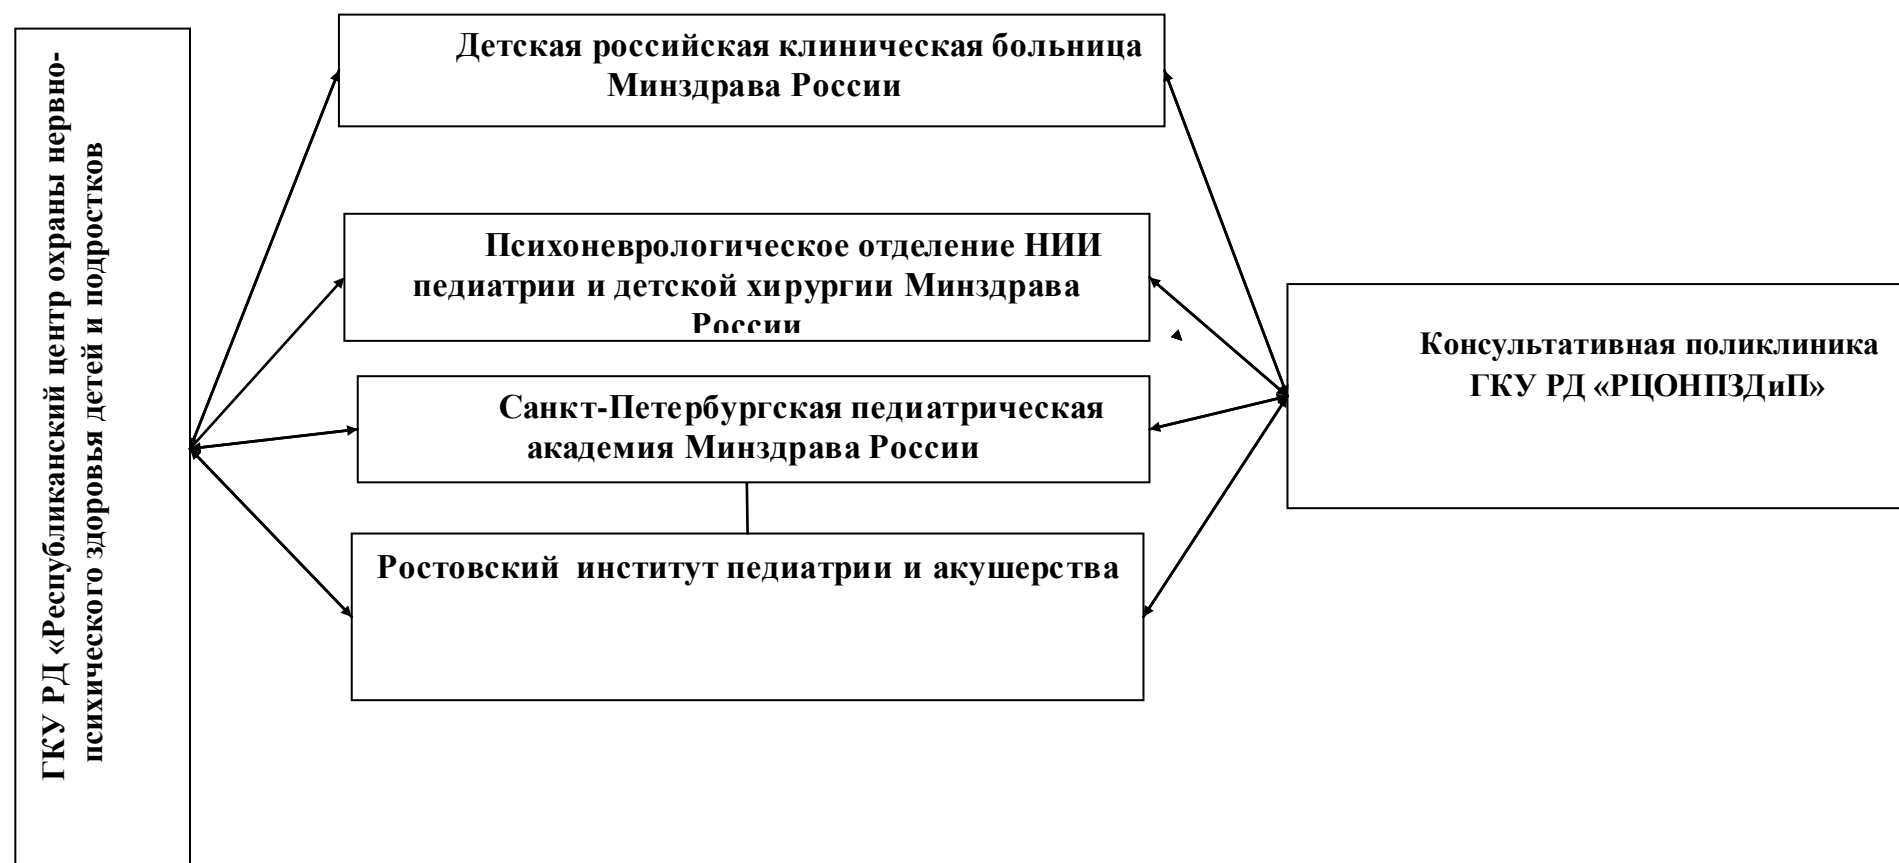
ГКУ РД «Республиканский центр охраны нервно-психического здоровья детей и подростков

Детская российская клиническая больница Минздрава России

Психоневрологическое отделение НИИ педиатрии и детской хирургии Минздрава России

Санкт-Петербургская педиатрическая академия Минздрава России

Ростовский институт педиатрии и акушерства

Консультативная поликлиника ГКУ РД «РЦОНПЗДиП»